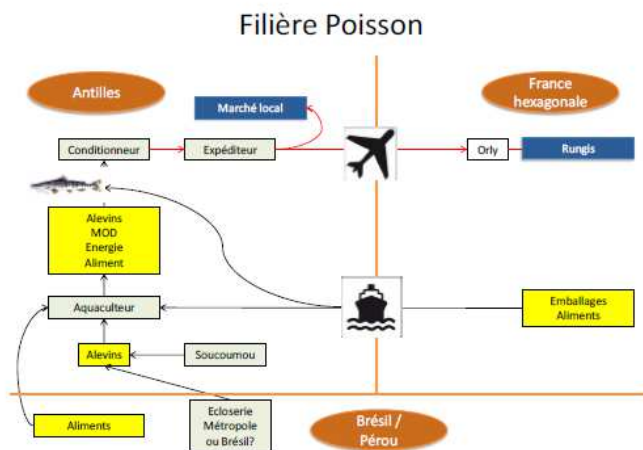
Filière Poisson

Antilles

France hexagonale

Marché local

Conditionneur

Expéditeur

Orly

Rungis

Alevins
MOD
Energie
Aliment

Aquaculteur

Emballages
Aliments

Alevins

Soucoumou

Aliments

Ecloserie
Métropole
ou Brésil?

Brésil / Pérou